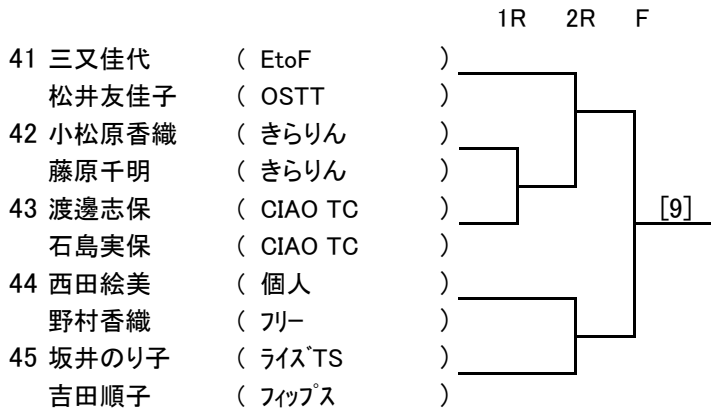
1R 2R F

41 三又佳代 ( EtoF )
松井友佳子 ( OSTT )
42 小松原香織 ( きらりん )
藤原千明 ( きらりん )
43 渡邊志保 ( CIAO TC )
石島実保 ( CIAO TC )
44 西田絵美 ( 個人 )
野村香織 ( フリー )
45 坂井のり子 ( ライズTS )
吉田順子 ( フィップス )

[9]